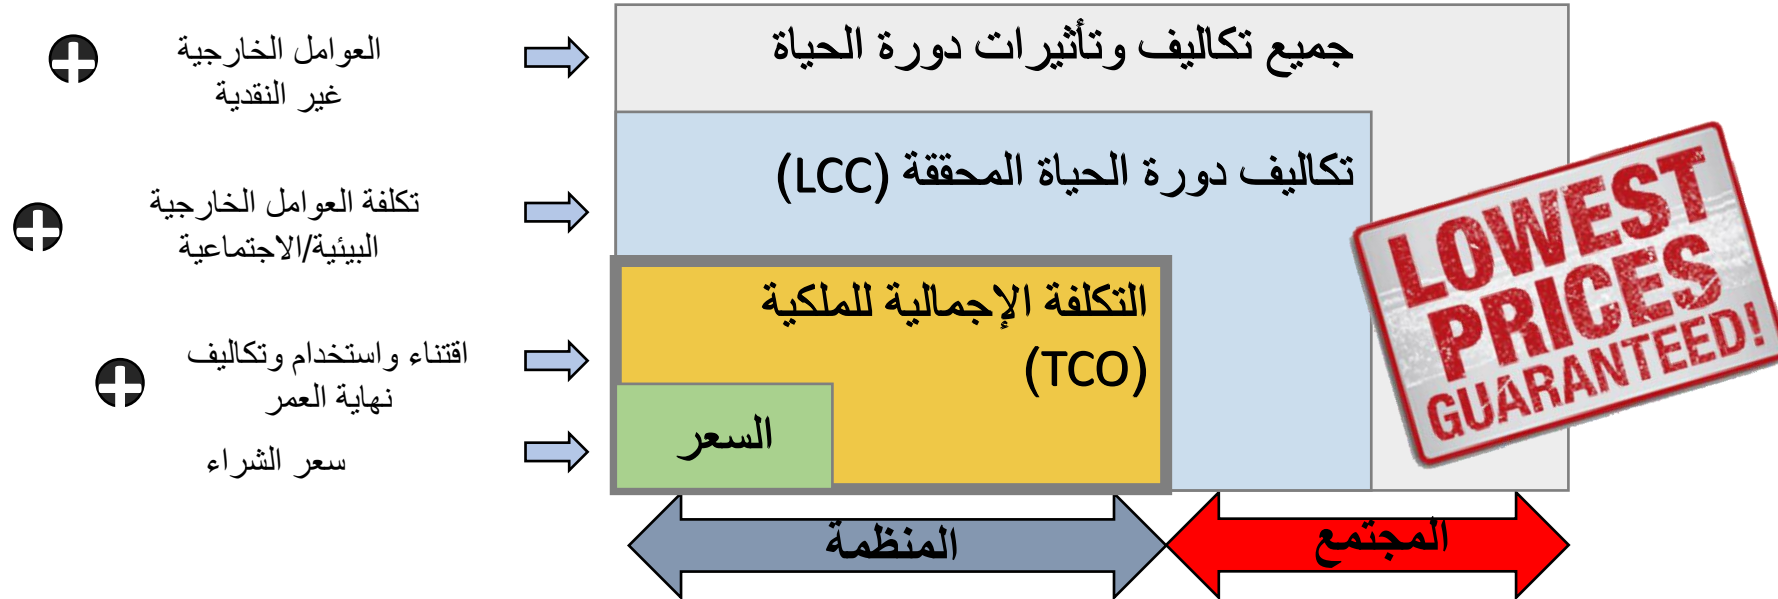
العوامل الخارجية غير النقدية

تكلفة العوامل الخارجية البيئية/الاجتماعية

اقتناء واستخدام وتكاليف نهاية العمر

سعر الشراء

جميع تكاليف وتأثيرات دورة الحياة

تكاليف دورة الحياة المحققة (LCC)

التكلفة الإجمالية للملكية (TCO)

السعر

LOWEST PRICES GUARANTEED!

المنظمة

المجتمع